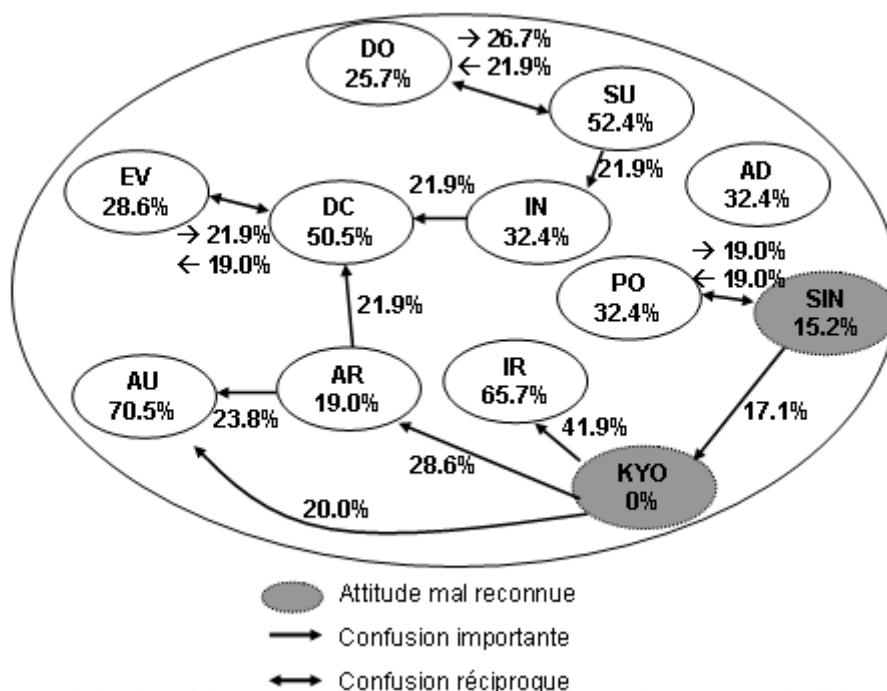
DO
25.7%

→ 26.7%
← 21.9%

SU
52.4%

21.9%

AD
32.4%

EV
28.6%

21.9%

DC
50.5%

IN
32.4%

→ 21.9%
← 19.0%

→ 19.0%
← 19.0%

PO
32.4%

SIN
15.2%

21.9%

AU
70.5%

AR
19.0%

IR
65.7%

23.8%

41.9%

17.1%

28.6%

KYO
0%

20.0%

Attitude mal reconnue

Confusion importante

Confusion réciproque